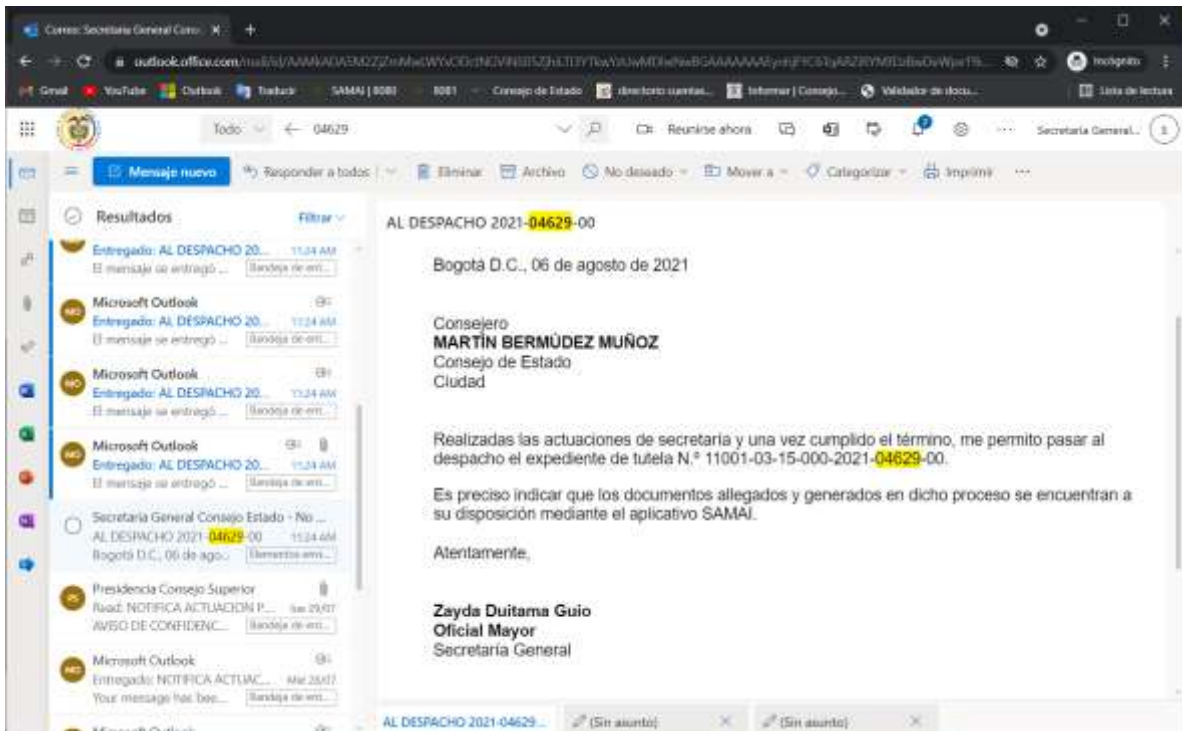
Correo: Secretaria General Conse ×  +

outlook.office.com/mail/id/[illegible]

Gmail  YouTube  Outlook  Traducir  SAMAI | 8080  8081  Consejo de Estado  directorio cuentas...  Informar | Consejo...  Validador de docu...  Lista de lectura

Incógnito

Todo  ← 04629

Reunirse ahora

Secretaria General...

Mensaje nuevo  Responder a todos  Eliminar  Archivo  No deseado  Mover a  Categorizar  Imprimir  ···

Resultados  Filtrar

Entregado: AL DESPACHO 20... 11:24 AM
El mensaje se entregó ... Bandeja de ent...

Microsoft Outlook
Entregado: AL DESPACHO 20... 11:24 AM
El mensaje se entregó ... Bandeja de ent...

Microsoft Outlook
Entregado: AL DESPACHO 20... 11:24 AM
El mensaje se entregó ... Bandeja de ent...

Microsoft Outlook
Entregado: AL DESPACHO 20... 11:24 AM
El mensaje se entregó ... Bandeja de ent...

Secretaria General Consejo Estado - No ...
AL DESPACHO 2021-04629-00 11:24 AM
Bogotá D.C., 06 de ago... Elementos envi...

Presidencia Consejo Superior
Read: NOTIFICA ACTUACION P... lun 29/07
AVISO DE CONFIDENC... Bandeja de ent...

Microsoft Outlook
Entregado: NOTIFICA ACTUAC... Mié 28/07
Your message has bee... Bandeja de ent...

AL DESPACHO 2021-04629-00

Bogotá D.C., 06 de agosto de 2021

Consejero
MARTÍN BERMÚDEZ MUÑOZ
Consejo de Estado
Ciudad

Realizadas las actuaciones de secretaría y una vez cumplido el término, me permito pasar al despacho el expediente de tutela N.° 11001-03-15-000-2021-04629-00.

Es preciso indicar que los documentos allegados y generados en dicho proceso se encuentran a su disposición mediante el aplicativo SAMAI.

Atentamente,

Zayda Duitama Guio
Oficial Mayor
Secretaría General

AL DESPACHO 2021-04629...  (Sin asunto) ×  (Sin asunto) ×